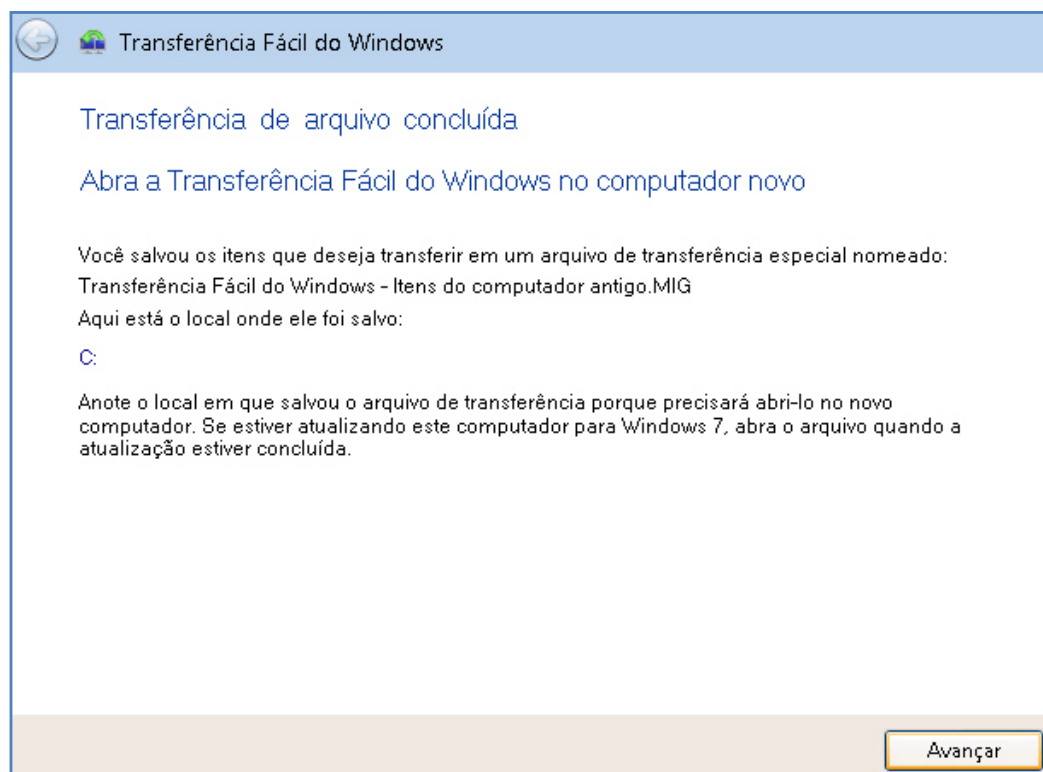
Transferência Fácil do Windows

Transferência de arquivo concluída

Abra a Transferência Fácil do Windows no computador novo

Você salvou os itens que deseja transferir em um arquivo de transferência especial nomeado:

Transferência Fácil do Windows - Itens do computador antigo.MIG

Aqui está o local onde ele foi salvo:

C:

Anote o local em que salvou o arquivo de transferência porque precisará abri-lo no novo computador. Se estiver atualizando este computador para Windows 7, abra o arquivo quando a atualização estiver concluída.

Avançar